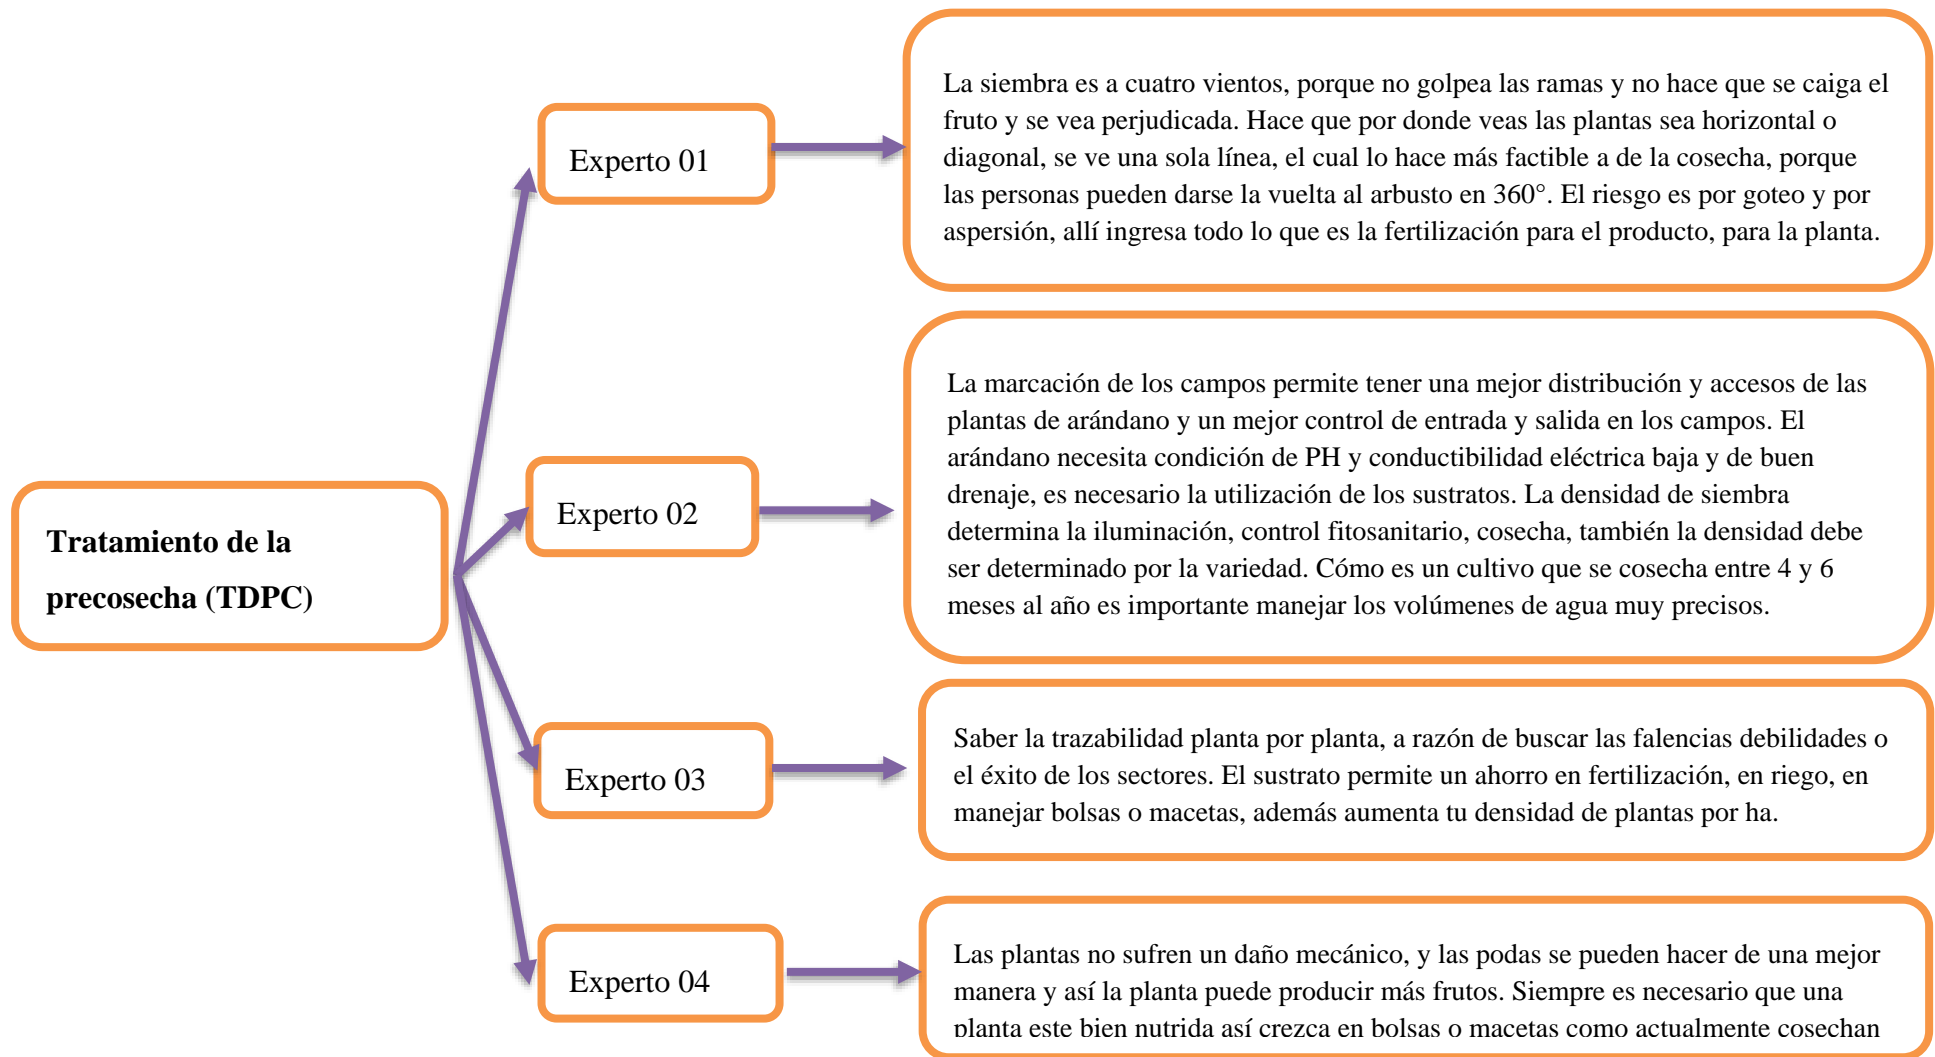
Tratamiento de la precosecha (TDPC)

Experto 01

La siembra es a cuatro vientos, porque no golpea las ramas y no hace que se caiga el fruto y se vea perjudicada. Hace que por donde veas las plantas sea horizontal o diagonal, se ve una sola línea, el cual lo hace más factible a de la cosecha, porque las personas pueden darse la vuelta al arbusto en 360°. El riesgo es por goteo y por aspersión, allí ingresa todo lo que es la fertilización para el producto, para la planta.

Experto 02

La marcación de los campos permite tener una mejor distribución y accesos de las plantas de arándano y un mejor control de entrada y salida en los campos. El arándano necesita condición de PH y conductibilidad eléctrica baja y de buen drenaje, es necesario la utilización de los sustratos. La densidad de siembra determina la iluminación, control fitosanitario, cosecha, también la densidad debe ser determinado por la variedad. Cómo es un cultivo que se cosecha entre 4 y 6 meses al año es importante manejar los volúmenes de agua muy precisos.

Experto 03

Saber la trazabilidad planta por planta, a razón de buscar las falencias debilidades o el éxito de los sectores. El sustrato permite un ahorro en fertilización, en riego, en manejar bolsas o macetas, además aumenta tu densidad de plantas por ha.

Experto 04

Las plantas no sufren un daño mecánico, y las podas se pueden hacer de una mejor manera y así la planta puede producir más frutos. Siempre es necesario que una planta este bien nutrida así crezca en bolsas o macetas como actualmente cosechan